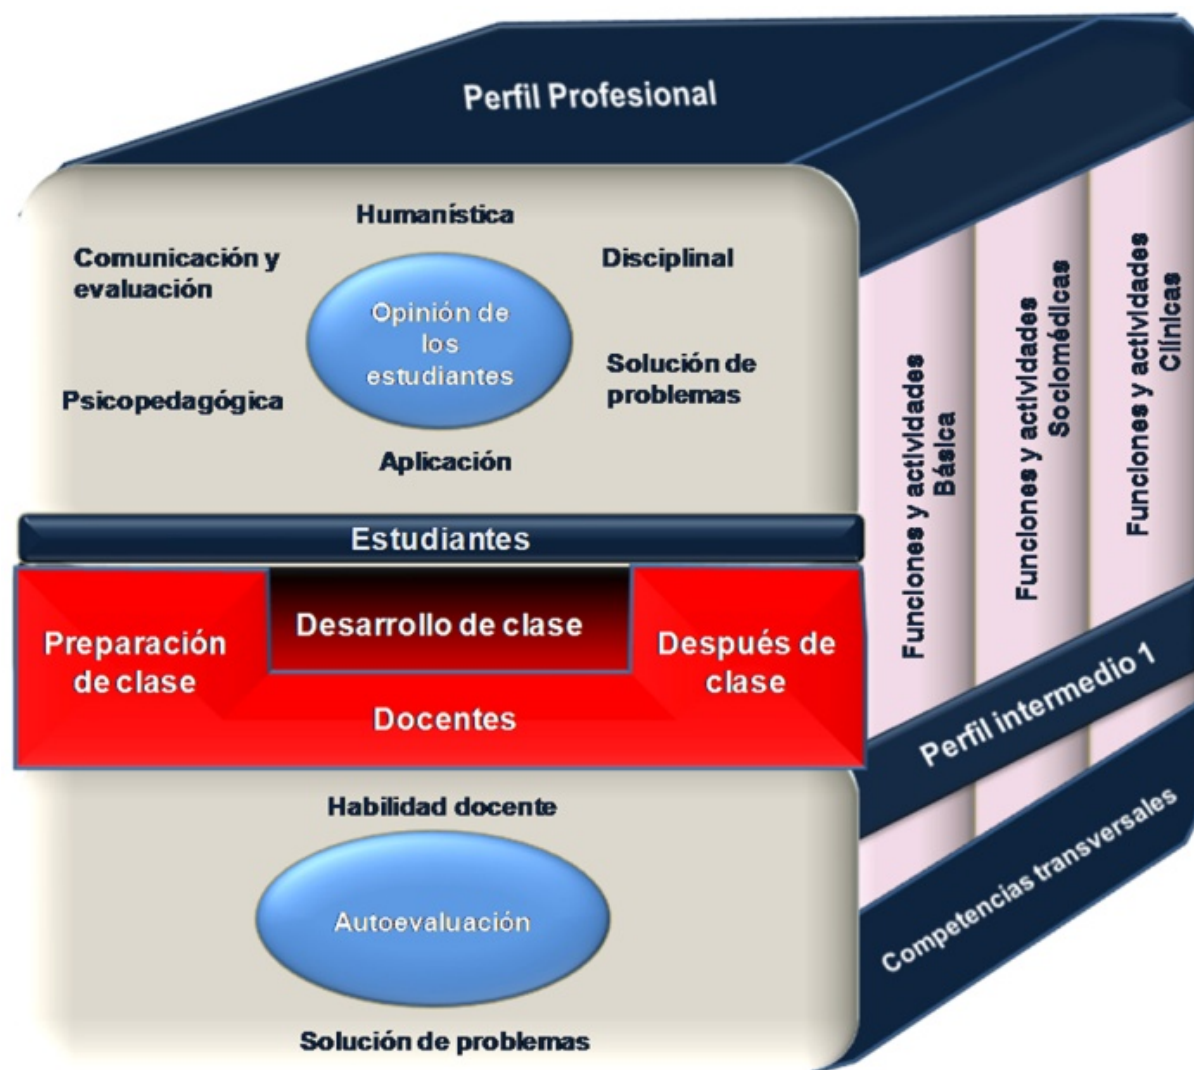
Perfil Profesional

Humanística

Comunicación y evaluación

Disciplinal

Opinión de los estudiantes

Psicopedagógica

Solución de problemas

Aplicación

Estudiantes

Desarrollo de clase

Preparación de clase

Después de clase

Docentes

Habilidad docente

Autoevaluación

Solución de problemas

Funciones y actividades Básica

Funciones y actividades Sociomédicas

Funciones y actividades Clínicas

Perfil intermedio 1

Competencias transversales